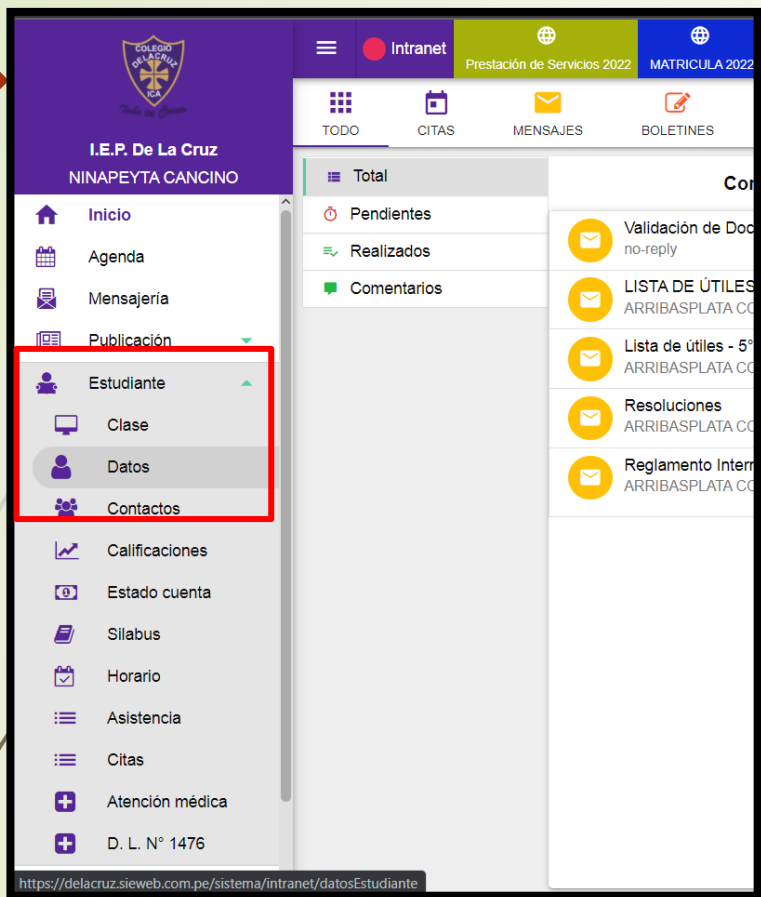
COLEGIO DELACRUZ ICA
Todo La Cruz

I.E.P. De La Cruz
NINAPEYTA CANCINO

Inicio
Agenda
Mensajería
Publicación
Estudiante
Clase
Datos
Contactos
Calificaciones
Estado cuenta
Silabus
Horario
Asistencia
Citas
Atención médica
D. L. N° 1476

Intranet
Prestación de Servicios 2022
MATRICULA 2022

TODO
CITAS
MENSAJES
BOLETINES

Total
Pendientes
Realizados
Comentarios

Co

Validación de Doc
no-reply

LISTA DE ÚTILES
ARRIBASPLATA CO

Lista de útiles - 5°
ARRIBASPLATA CO

Resoluciones
ARRIBASPLATA CO

Reglamento Intern
ARRIBASPLATA CO

https://delacruz.sieweb.com.pe/sistema/intranet/datosEstudiante